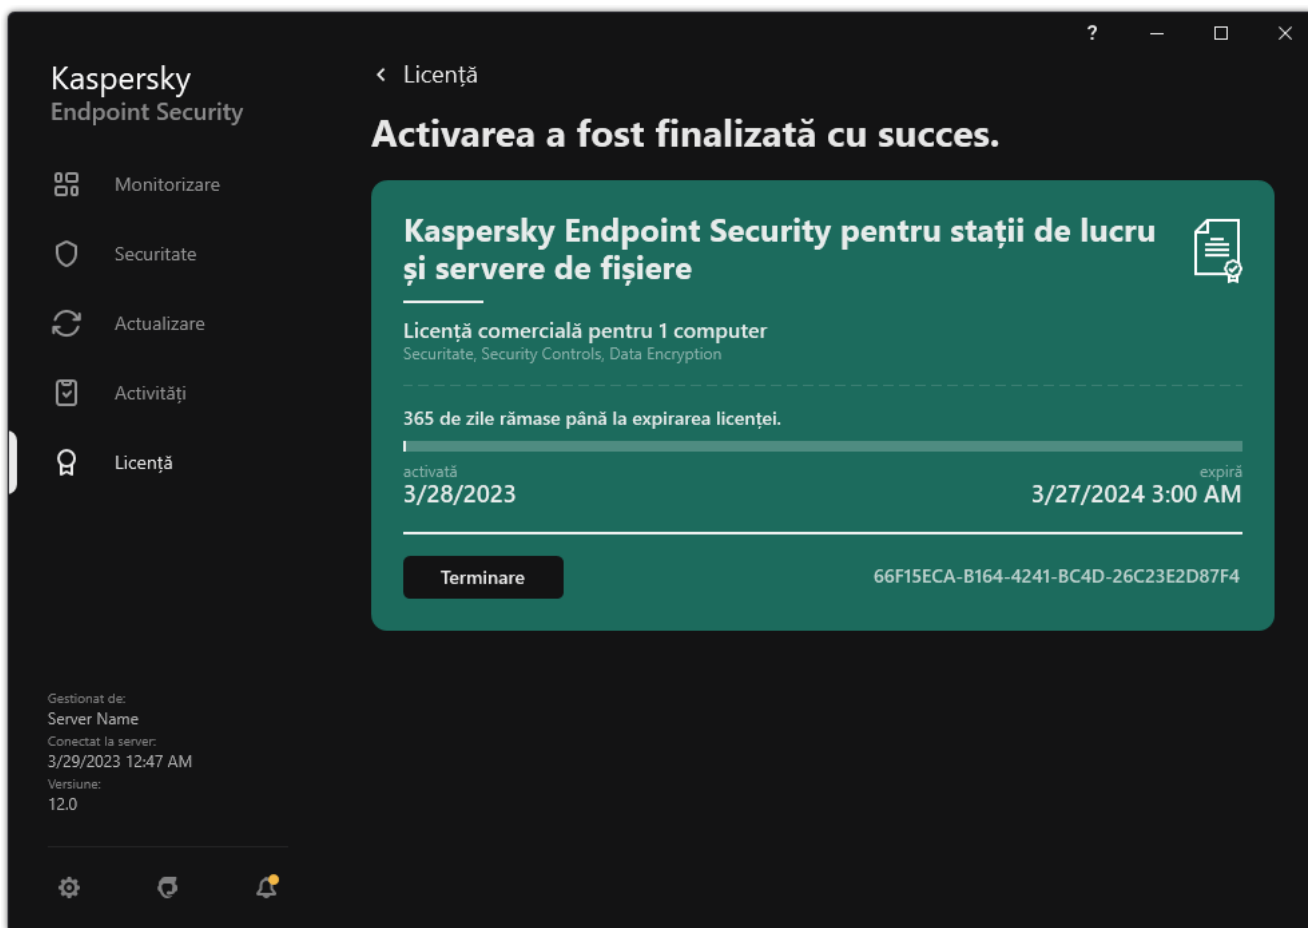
?

Kaspersky
Endpoint Security

Monitorizare

Securitate

Actualizare

Activități

Licență

Gestionat de:
Server Name
Conectat la server:
3/29/2023 12:47 AM
Versiune:
12.0

Licență

Activarea a fost finalizată cu succes.

Kaspersky Endpoint Security pentru stații de lucru și servere de fișiere

Licență comercială pentru 1 computer
Securitate, Security Controls, Data Encryption

365 de zile rămase până la expirarea licenței.

activată
3/28/2023

expiră
3/27/2024 3:00 AM

Terminare

66F15ECA-B164-4241-BC4D-26C23E2D87F4